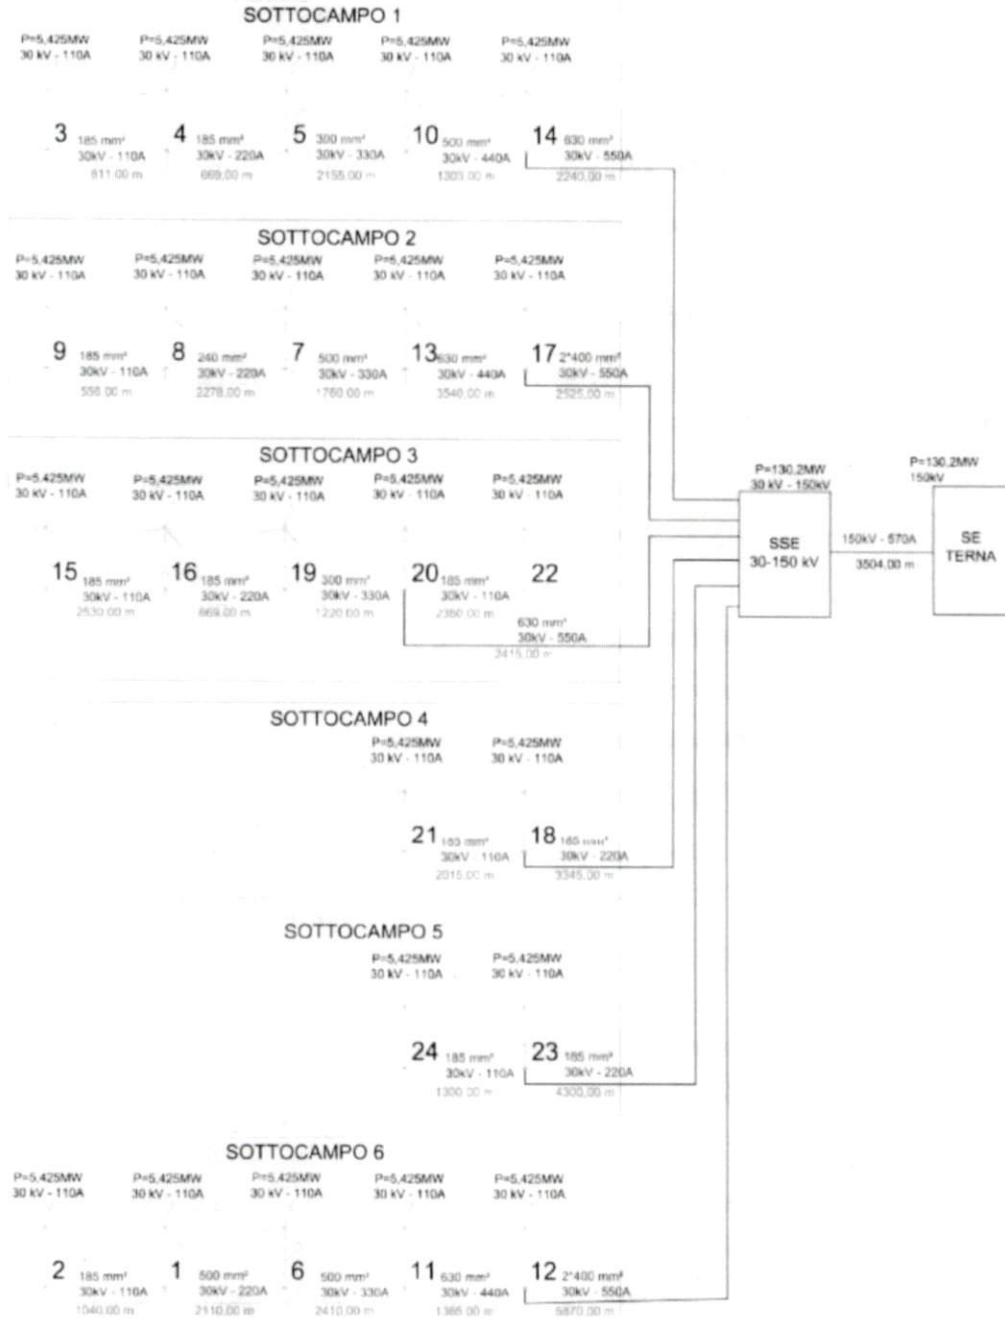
SOTTOCAMPO 1

P=5,425MW 30 kV - 110A
P=5,425MW 30 kV - 110A
P=5,425MW 30 kV - 110A
P=5,425MW 30 kV - 110A
P=5,425MW 30 kV - 110A

3 185 mm² 30kV - 110A 811,00 m
4 185 mm² 30kV - 220A 669,00 m
5 300 mm² 30kV - 330A 2155,00 m
10 500 mm² 30kV - 440A 1303,00 m
14 630 mm² 30kV - 550A 2240,00 m

SOTTOCAMPO 2

P=5,425MW 30 kV - 110A
P=5,425MW 30 kV - 110A
P=5,425MW 30 kV - 110A
P=5,425MW 30 kV - 110A
P=5,425MW 30 kV - 110A

9 185 mm² 30kV - 110A 556,00 m
8 240 mm² 30kV - 220A 2278,00 m
7 500 mm² 30kV - 330A 1760,00 m
13 630 mm² 30kV - 440A 3540,00 m
17 2*400 mm² 30kV - 550A 2525,00 m

SOTTOCAMPO 3

P=5,425MW 30 kV - 110A
P=5,425MW 30 kV - 110A
P=5,425MW 30 kV - 110A
P=5,425MW 30 kV - 110A
P=5,425MW 30 kV - 110A

15 185 mm² 30kV - 110A 2530,00 m
16 185 mm² 30kV - 220A 869,00 m
19 300 mm² 30kV - 330A 1220,00 m
20 185 mm² 30kV - 110A 2360,00 m
22 630 mm² 30kV - 550A 2415,00 m

P=130,2MW 30 kV - 150kV
SSE 30-150 kV
150kV - 570A 3504,00 m
P=130,2MW 150kV
SE TERNA

SOTTOCAMPO 4

P=5,425MW 30 kV - 110A
P=5,425MW 30 kV - 110A

21 185 mm² 30kV - 110A 2015,00 m
18 185 mm² 30kV - 220A 3345,00 m

SOTTOCAMPO 5

P=5,425MW 30 kV - 110A
P=5,425MW 30 kV - 110A

24 185 mm² 30kV - 110A 1300,00 m
23 185 mm² 30kV - 220A 4300,00 m

SOTTOCAMPO 6

P=5,425MW 30 kV - 110A
P=5,425MW 30 kV - 110A
P=5,425MW 30 kV - 110A
P=5,425MW 30 kV - 110A
P=5,425MW 30 kV - 110A

2 185 mm² 30kV - 110A 1040,00 m
1 500 mm² 30kV - 220A 2110,00 m
6 500 mm² 30kV - 330A 2410,00 m
11 630 mm² 30kV - 440A 1385,00 m
12 2*400 mm² 30kV - 550A 5870,00 m